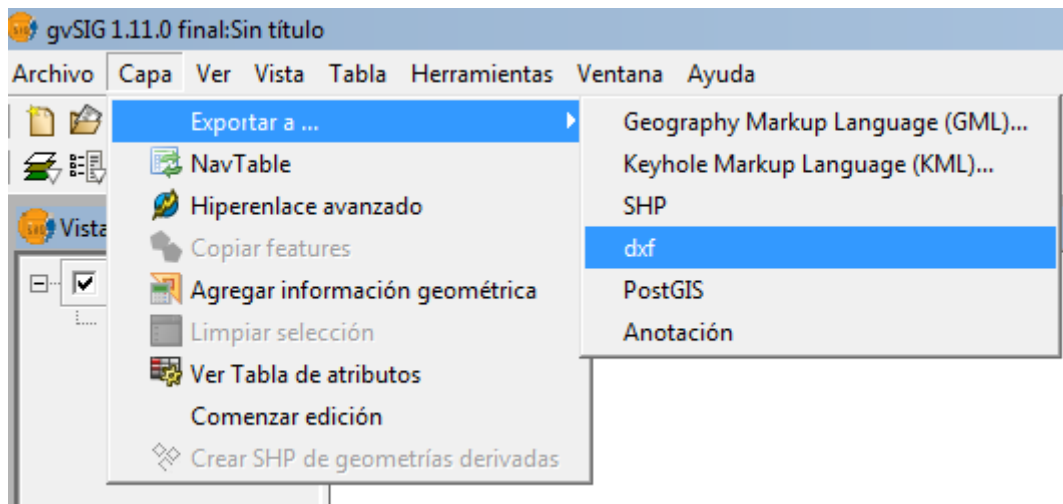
gvSIG 1.11.0 final:Sin título

Archivo Capa Ver Vista Tabla Herramientas Ventana Ayuda

Vista

Exportar a ...
NavTable
Hiperenlace avanzado
Copiar features
Agregar información geométrica
Limpiar selección
Ver Tabla de atributos
Comenzar edición
Crear SHP de geometrías derivadas

Geography Markup Language (GML)...
Keyhole Markup Language (KML)...
SHP
dxf
PostGIS
Anotación